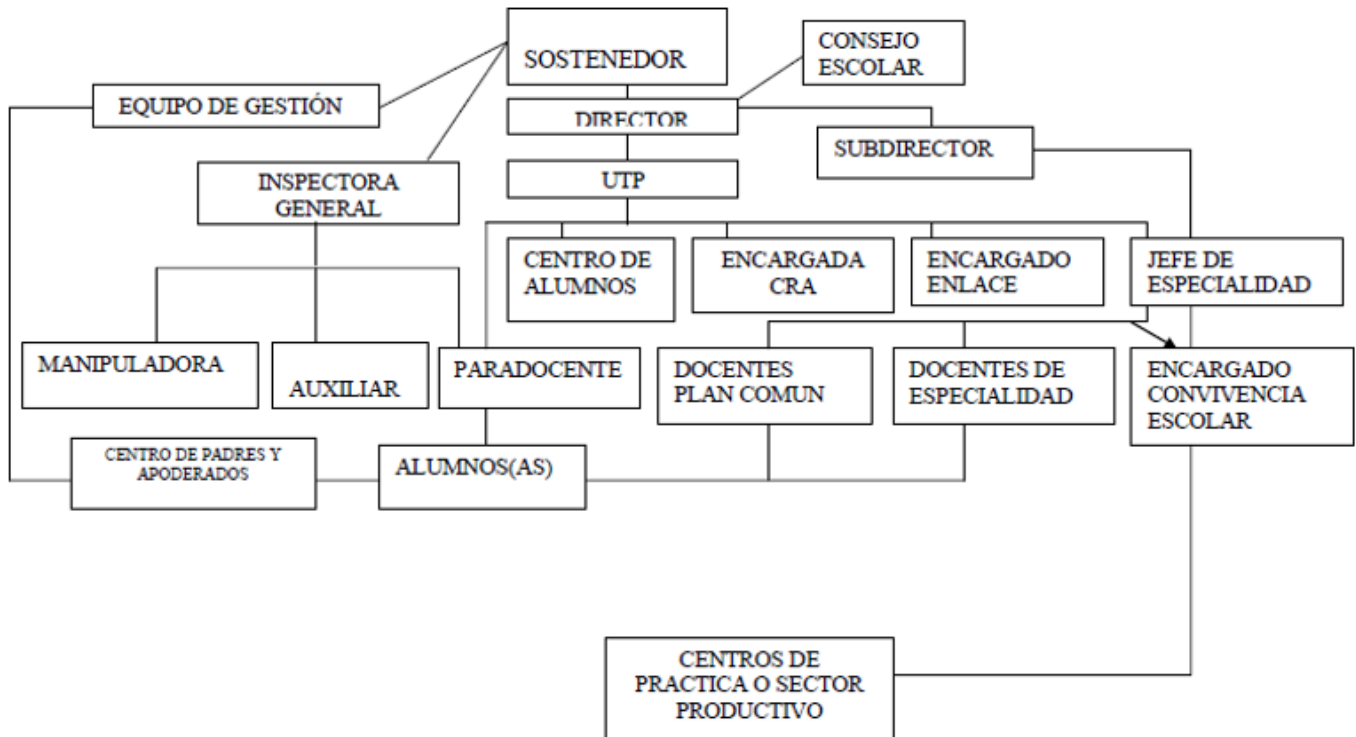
SOSTENEDOR

CONSEJO ESCOLAR

EQUIPO DE GESTIÓN

DIRECTOR

SUBDIRECTOR

INSPECTORA GENERAL

UTP

CENTRO DE ALUMNOS

ENCARGADA CRA

ENCARGADO ENLACE

JEFE DE ESPECIALIDAD

MANIPULADORA

AUXILIAR

PARADOCENTE

DOCENTES PLAN COMUN

DOCENTES DE ESPECIALIDAD

ENCARGADO CONVIVENCIA ESCOLAR

CENTRO DE PADRES Y APODERADOS

ALUMNOS(AS)

CENTROS DE PRACTICA O SECTOR PRODUCTIVO